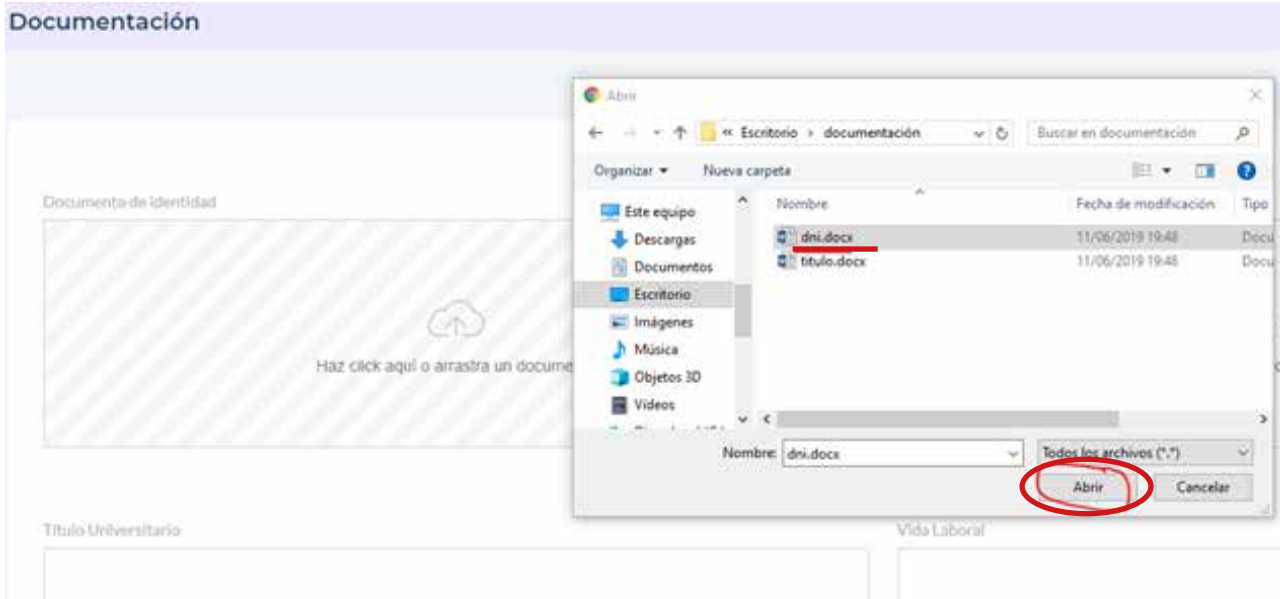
Documentación

Documento de identidad

Haz click aquí o arrastra un docume

Titulo Universitario

Vida Laboral

Abrir

« Escritorio › documentación

Buscar en documentación

Organizar ▾

Nueva carpeta

Este equipo

Descargas

Documentos

Escritorio

Imágenes

Música

Objetos 3D

Vídeos

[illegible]

Nombre

Fecha de modificación

Tipo

dni.docx

11/06/2019 19:48

Docu

titulo.docx

11/06/2019 19:48

Docu

Nombre:

dni.docx

Todos los archivos (*.*)

Abrir

Cancelar